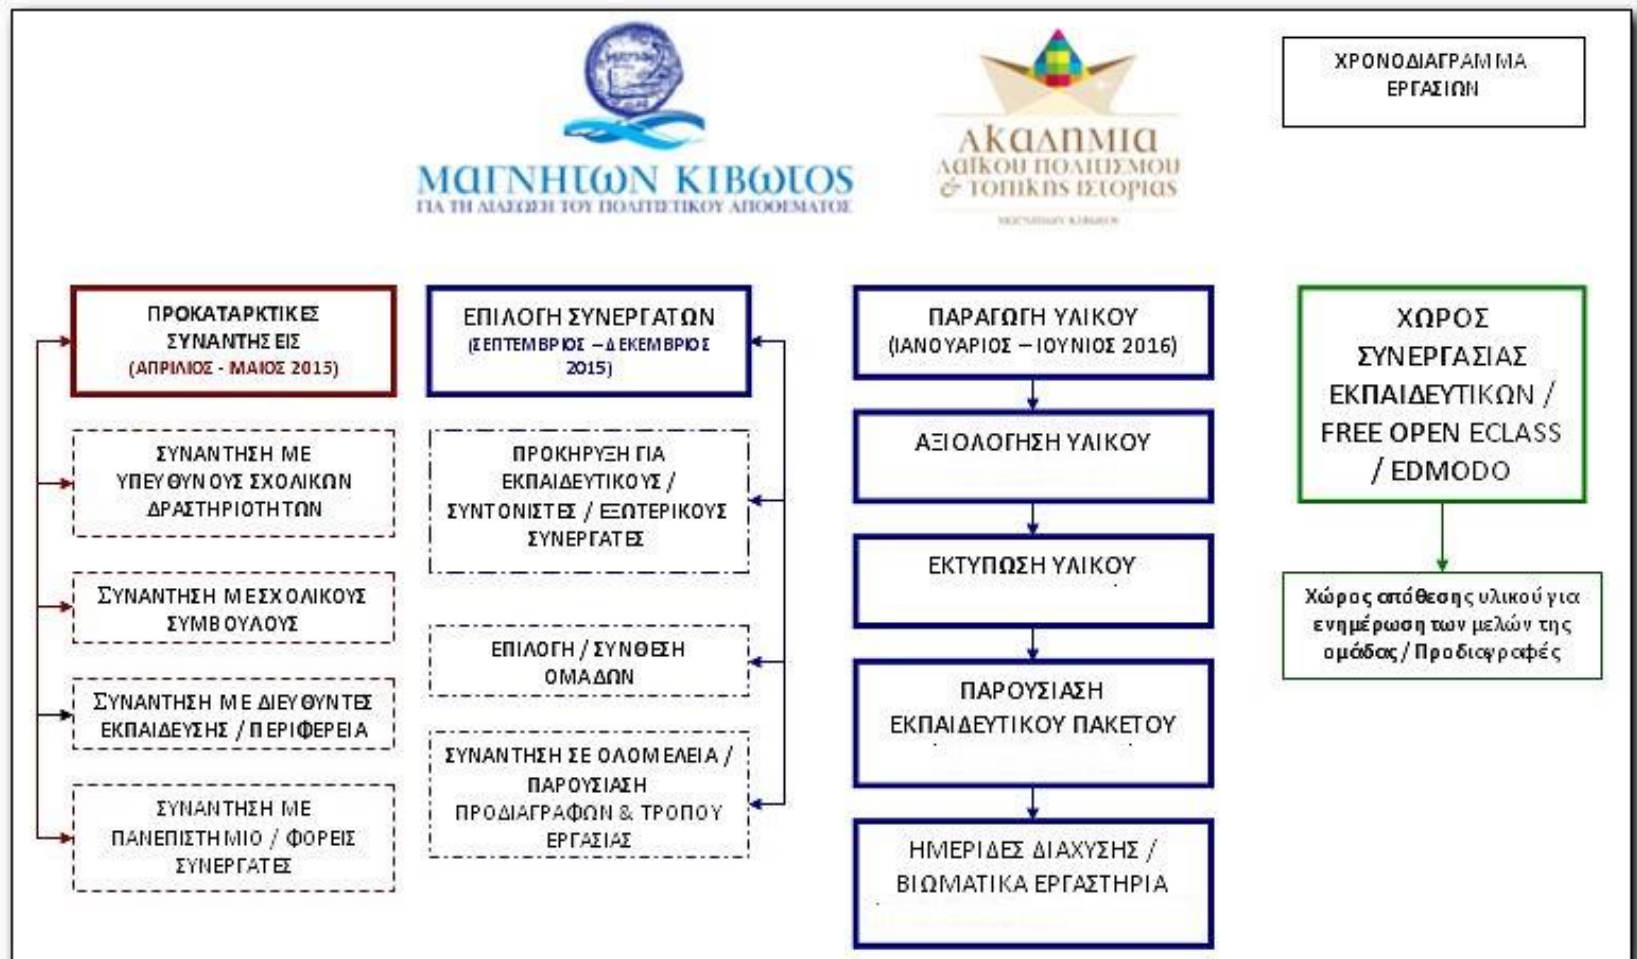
ΜΑΓΝΗΤΩΝ ΚΙΒΩΤΟΣ
ΓΙΑ ΤΗ ΔΙΑΣΩΣΗ ΤΟΥ ΠΟΛΙΤΙΣΤΙΚΟΥ ΑΠΟΘΕΜΑΤΟΣ

ΑΚΑΔΗΜΙΑ
λαϊκού πολιτισμού
& τοπικής ιστορίας
ΜΑΓΝΗΤΩΝ ΚΙΒΩΤΟΣ

ΧΡΟΝΟΔΙΑΓΡΑΜΜΑ ΕΡΓΑΣΙΩΝ

ΠΡΟΚΑΤΑΡΚΤΙΚΕΣ ΣΥΝΑΝΤΗΣΕΙΣ
(ΑΠΡΙΛΙΟΣ - ΜΑΙΟΣ 2015)

ΣΥΝΑΝΤΗΣΗ ΜΕ ΥΠΕΥΘΥΝΟΥΣ ΣΧΟΛΙΚΩΝ ΔΡΑΣΤΗΡΙΟΤΗΤΩΝ

ΣΥΝΑΝΤΗΣΗ ΜΕ ΣΧΟΛΙΚΟΥΣ ΣΥΜΒΟΥΛΟΥΣ

ΣΥΝΑΝΤΗΣΗ ΜΕ ΔΙΕΥΘΥΝΤΕΣ ΕΚΠΑΙΔΕΥΣΗΣ / ΠΕΡΙΦΕΡΕΙΑ

ΣΥΝΑΝΤΗΣΗ ΜΕ ΠΑΝΕΠΙΣΤΗΜΙΟ / ΦΟΡΕΙΣ ΣΥΝΕΡΓΑΤΕΣ

ΕΠΙΛΟΓΗ ΣΥΝΕΡΓΑΤΩΝ
(ΣΕΠΤΕΜΒΡΙΟΣ – ΔΕΚΕΜΒΡΙΟΣ 2015)

ΠΡΟΚΗΡΥΞΗ ΓΙΑ ΕΚΠΑΙΔΕΥΤΙΚΟΥΣ / ΣΥΝΤΟΝΙΣΤΕΣ / ΕΞΩΤΕΡΙΚΟΥΣ ΣΥΝΕΡΓΑΤΕΣ

ΕΠΙΛΟΓΗ / ΣΥΝΘΕΣΗ ΟΜΑΔΩΝ

ΣΥΝΑΝΤΗΣΗ ΣΕ ΟΛΟΜΕΛΕΙΑ / ΠΑΡΟΥΣΙΑΣΗ ΠΡΟΔΙΑΓΡΑΦΩΝ & ΤΡΟΠΟΥ ΕΡΓΑΣΙΑΣ

ΠΑΡΑΓΩΓΗ ΥΛΙΚΟΥ
(ΙΑΝΟΥΑΡΙΟΣ – ΙΟΥΝΙΟΣ 2016)

ΑΞΙΟΛΟΓΗΣΗ ΥΛΙΚΟΥ

ΕΚΤΥΠΩΣΗ ΥΛΙΚΟΥ

ΠΑΡΟΥΣΙΑΣΗ ΕΚΠΑΙΔΕΥΤΙΚΟΥ ΠΑΚΕΤΟΥ

ΗΜΕΡΙΔΕΣ ΔΙΑΧΥΣΗΣ / ΒΙΩΜΑΤΙΚΑ ΕΡΓΑΣΤΗΡΙΑ

ΧΩΡΟΣ ΣΥΝΕΡΓΑΣΙΑΣ ΕΚΠΑΙΔΕΥΤΙΚΩΝ / FREE OPEN ECLASS / EDMODO

Χώρος απόθεσης υλικού για ενημέρωση των μελών της ομάδας / Προδιαγραφές